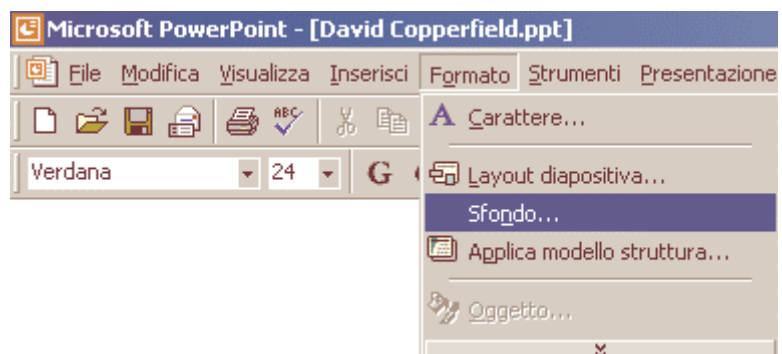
Microsoft PowerPoint - [David Copperfield.ppt]

File Modifica Visualizza Inserisci Formato Strumenti Presentazione

Verdana 24 G

A Carattere...

Layout diapositiva...

Sfondo...

Applica modello struttura...

Oggetto...